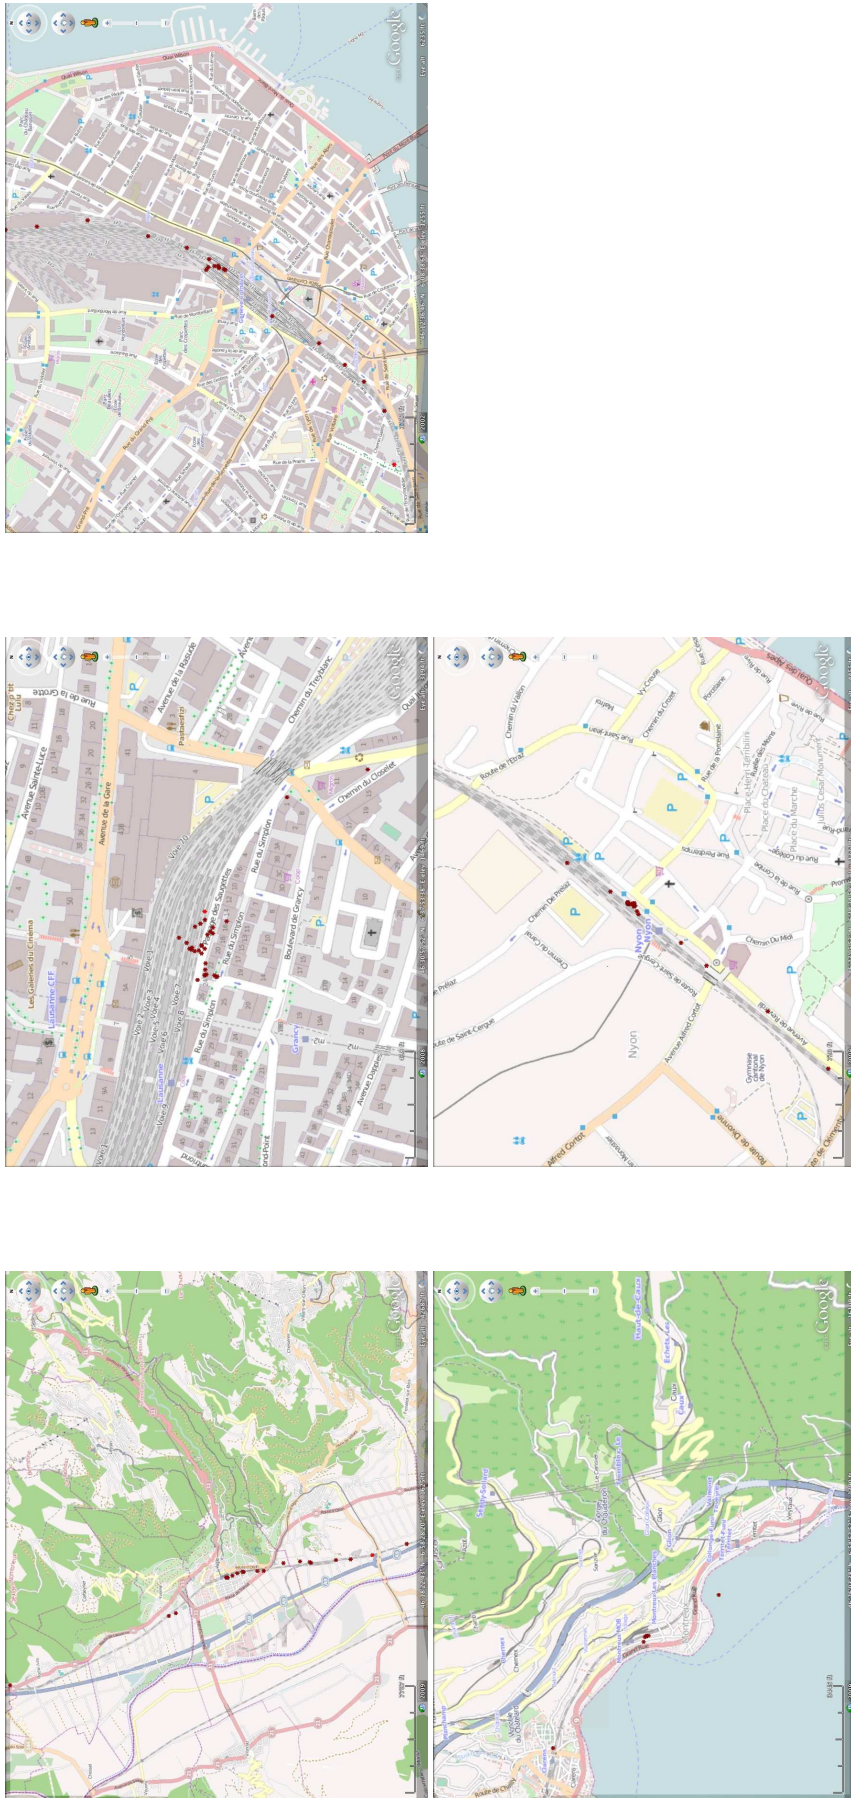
Google

Quai Wilson

Google

Avenue de la Gare

Avenue Sainte-Luce

Rue de la Grotte

Chemin du Trabandan

Avenue de la Ruisselle

Les Galeries du Cinéma

Lausanne CFF

Rue des Sauges

Rue du Simplon

Boulevard de Grancy

Chemin du Closelet

Lausanne

Grancy

Google

Nyon

Route de l'Etraz

Chemin De Prélaz

Chemin du Canal

Route de Saint-Cergue

Place du Château

Avenue Alfred Cortot

Route de Divonne

Gymnase cantonal de Nyon

Google

Google

Montreux